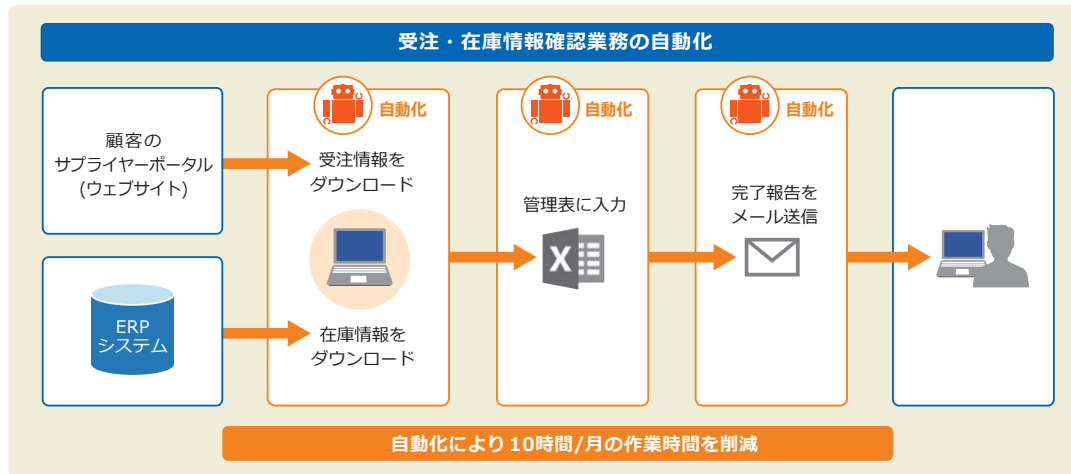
受注・在庫情報確認業務の自動化

顧客の
サプライヤーポータル
(ウェブサイト)

ERP
システム

自動化

受注情報を
ダウンロード

在庫情報を
ダウンロード

自動化

管理表に入力

X

自動化

完了報告を
メール送信

自動化により 10時間/月の作業時間を削減